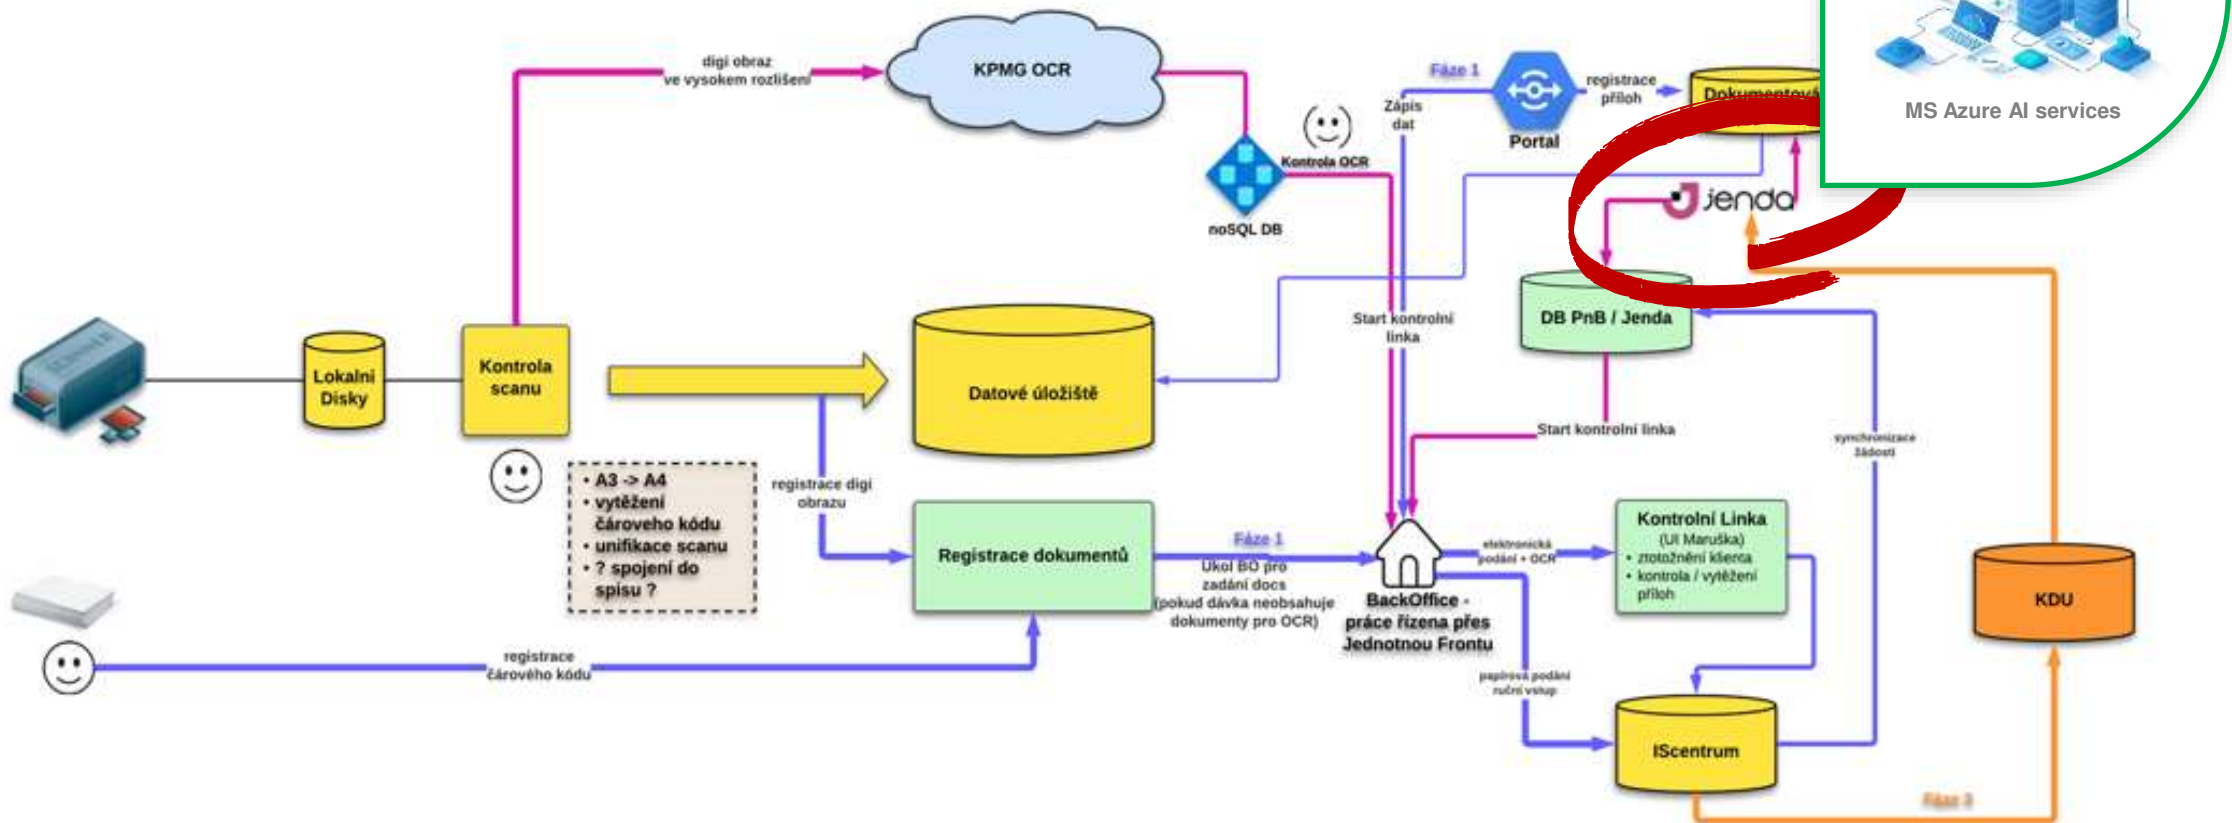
MS Azure AI services

digi obraz ve vysokem rozlišení

KPMG OCR

Fáze 1

Zápis dat

Portal

registrace příloh

Dokumentová

Kontrola OCR

noSQL DB

Jenda

DB PnB / Jenda

Start kontrolní linka

Lokalni Disky

Kontrola scanu

Datové úložiště

Start kontrolní linka

synchronizace žádostí

• A3 -> A4
• vytěžení čárového kódu
• unifikace scanu
• ? spojení do spisu ?

registrace digi obrazu

Registrace dokumentů

Fáze 1

Ukol BO pro zadání docs (pokud dávka neobsahuje dokumenty pro OCR)

elektronická podání + OCR

Kontrolní Linka
(UI Maruška)
• ztotožnění klienta
• kontrola / vytěžení příloh

BackOffice - práce řízena přes Jednotnou Frontu

KDU

registrace čárového kódu

papírová podání ruční vstup

IScentrum

Fáze 3